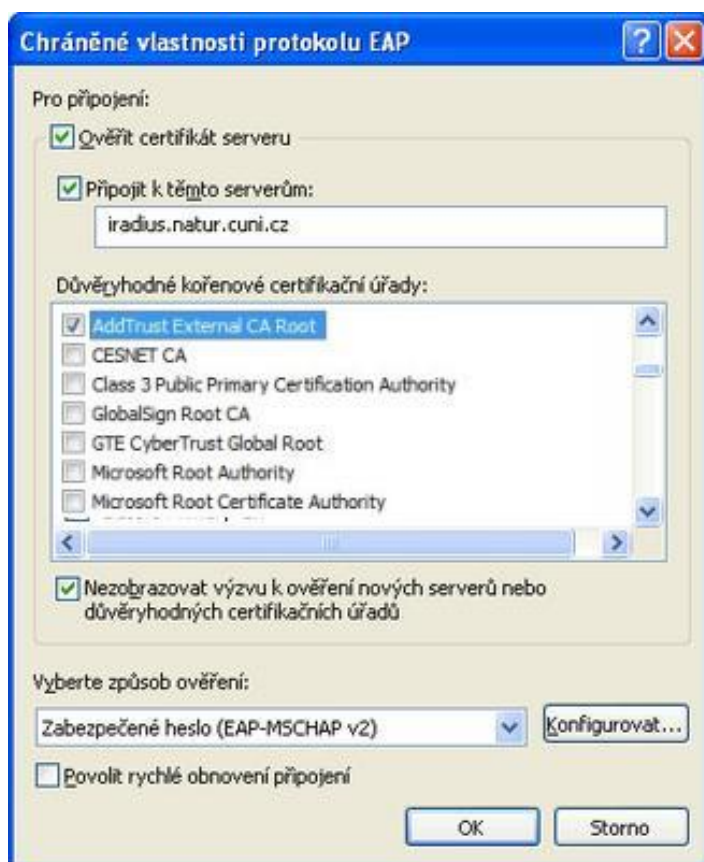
Chráněné vlastnosti protokolu EAP

Pro připojení:

Ověřit certifikát serveru

Připojit k těmto serverům:

iradius.natur.cuni.cz

Důvěryhodné kořenové certifikační úřady:

AddTrust External CA Root
CESNET CA
Class 3 Public Primary Certification Authority
GlobalSign Root CA
GTE CyberTrust Global Root
Microsoft Root Authority
Microsoft Root Certificate Authority
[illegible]

Nezobrazovat výzvu k ověření nových serverů nebo důvěryhodných certifikačních úřadů

Vyberte způsob ověření:

Zabezpečené heslo (EAP-MSCHAP v2)

Konfigurovat...

Povolit rychlé obnovení připojení

OK

Storno